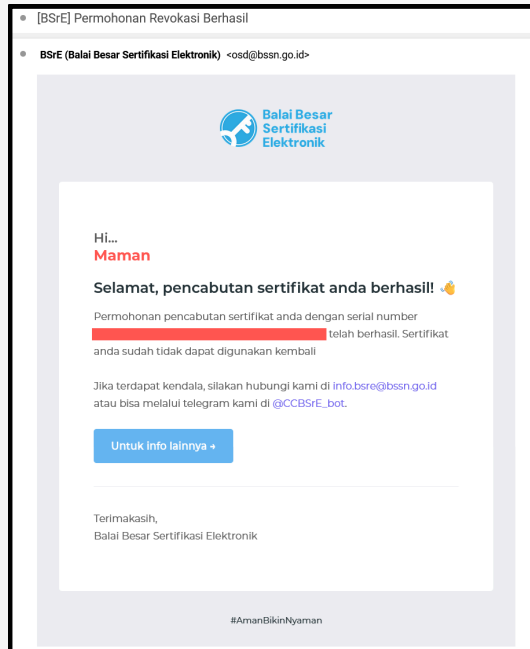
[BSrE] Permohonan Revokasi Berhasil

BSrE (Balai Besar Sertifikasi Elektronik) <osd@bssn.go.id>

Balai Besar Sertifikasi Elektronik

Hi...
Maman

Selamat, pencabutan sertifikat anda berhasil! 👋

Permohonan pencabutan sertifikat anda dengan serial number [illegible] telah berhasil. Sertifikat anda sudah tidak dapat digunakan kembali

Jika terdapat kendala, silakan hubungi kami di info.bsre@bssn.go.id atau bisa melalui telegram kami di @CCBSrE_bot.

Untuk info lainnya →

Terimakasih,
Balai Besar Sertifikasi Elektronik

#AmanBikinNyaman